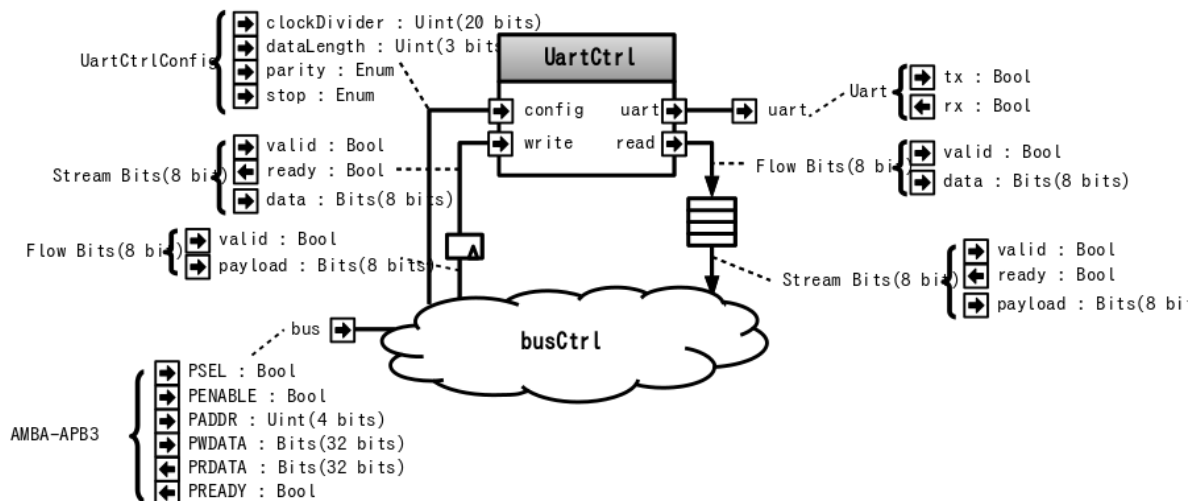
UartCtrlConfig
clockDivider : Uint(20 bits)
dataLength : Uint(3 bits)
parity : Enum
stop : Enum

UartCtrl
config
write
uart
read

uart
Uart
tx : Bool
rx : Bool

Stream Bits(8 bits)
valid : Bool
ready : Bool
data : Bits(8 bits)

Flow Bits(8 bits)
valid : Bool
data : Bits(8 bits)

Flow Bits(8 bits)
valid : Bool
payload : Bits(8 bits)

Stream Bits(8 bits)
valid : Bool
ready : Bool
payload : Bits(8 bi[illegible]

bus
busCtrl

AMBA-APB3
PSEL : Bool
PENABLE : Bool
PADDR : Uint(4 bits)
PWDATA : Bits(32 bits)
PRDATA : Bits(32 bits)
PREADY : Bool